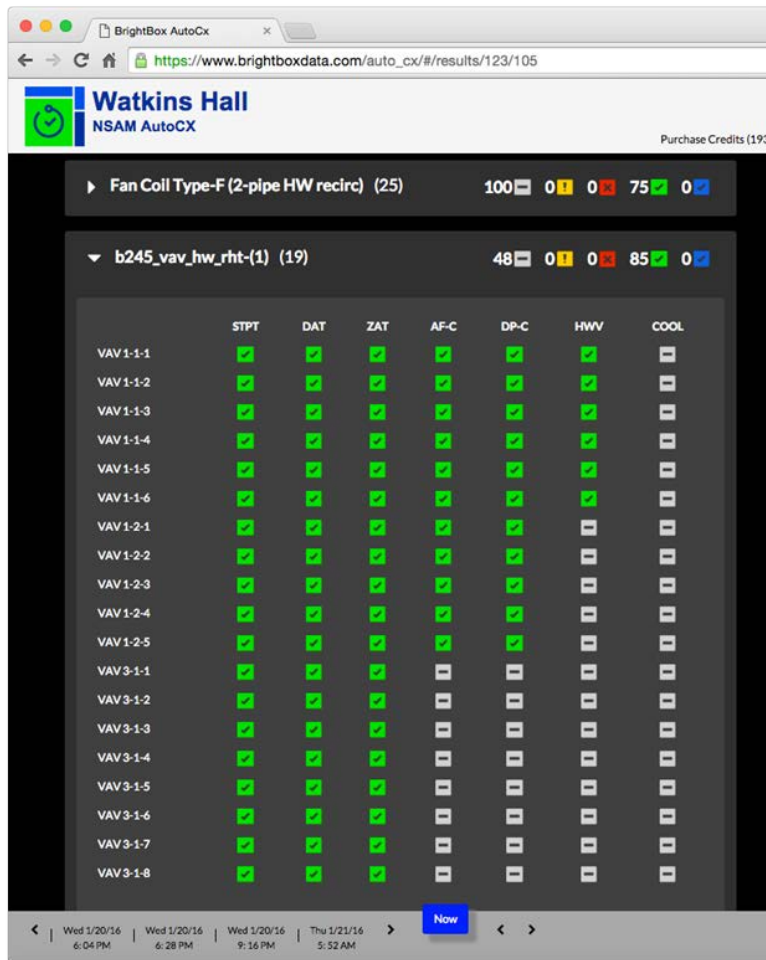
BrightBox AutoCx

https://www.brightboxdata.com/auto_cx/#/results/123/105

Watkins Hall
NSAM AutoCX

Purchase Credits (193

Fan Coil Type-F (2-pipe HW recirc) (25) 100 0 0 75 0

b245_vav_hw_rht-(1) (19) 48 0 0 85 0

| | STPT | DAT | ZAT | AF-C | DP-C | HWV | COOL |
|---|---|---|---|---|---|---|---|
| VAV 1-1-1 | | | | | | | |
| VAV 1-1-2 | | | | | | | |
| VAV 1-1-3 | | | | | | | |
| VAV 1-1-4 | | | | | | | |
| VAV 1-1-5 | | | | | | | |
| VAV 1-1-6 | | | | | | | |
| VAV 1-2-1 | | | | | | | |
| VAV 1-2-2 | | | | | | | |
| VAV 1-2-3 | | | | | | | |
| VAV 1-2-4 | | | | | | | |
| VAV 1-2-5 | | | | | | | |
| VAV 3-1-1 | | | | | | | |
| VAV 3-1-2 | | | | | | | |
| VAV 3-1-3 | | | | | | | |
| VAV 3-1-4 | | | | | | | |
| VAV 3-1-5 | | | | | | | |
| VAV 3-1-6 | | | | | | | |
| VAV 3-1-7 | | | | | | | |
| VAV 3-1-8 | | | | | | | |

Wed 1/20/16 6:04 PM | Wed 1/20/16 6:28 PM | Wed 1/20/16 9:16 PM | Thu 1/21/16 5:52 AM

Now